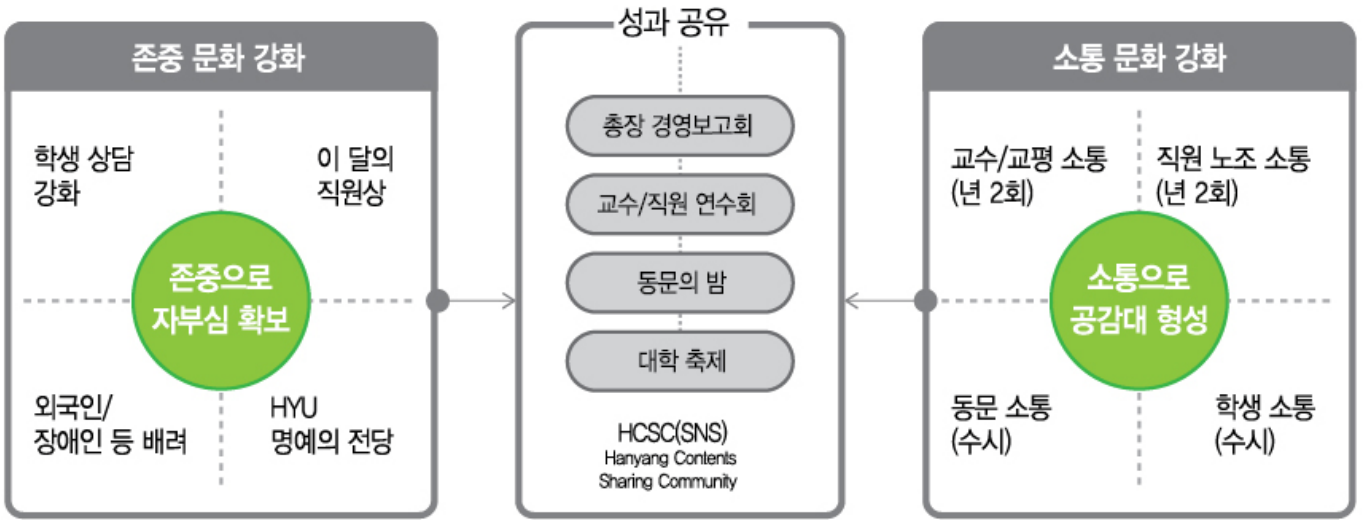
존중 문화 강화

학생 상담 강화

이 달의 직원상

존중으로 자부심 확보

외국인/ 장애인 등 배려

HYU 명예의 전당

성과 공유

총장 경영보고회

교수/직원 연수회

동문의 밤

대학 축제

HCSC(SNS)
Hanyang Contents Sharing Community

소통 문화 강화

교수/교평 소통 (년 2회)

직원 노조 소통 (년 2회)

소통으로 공감대 형성

동문 소통 (수시)

학생 소통 (수시)